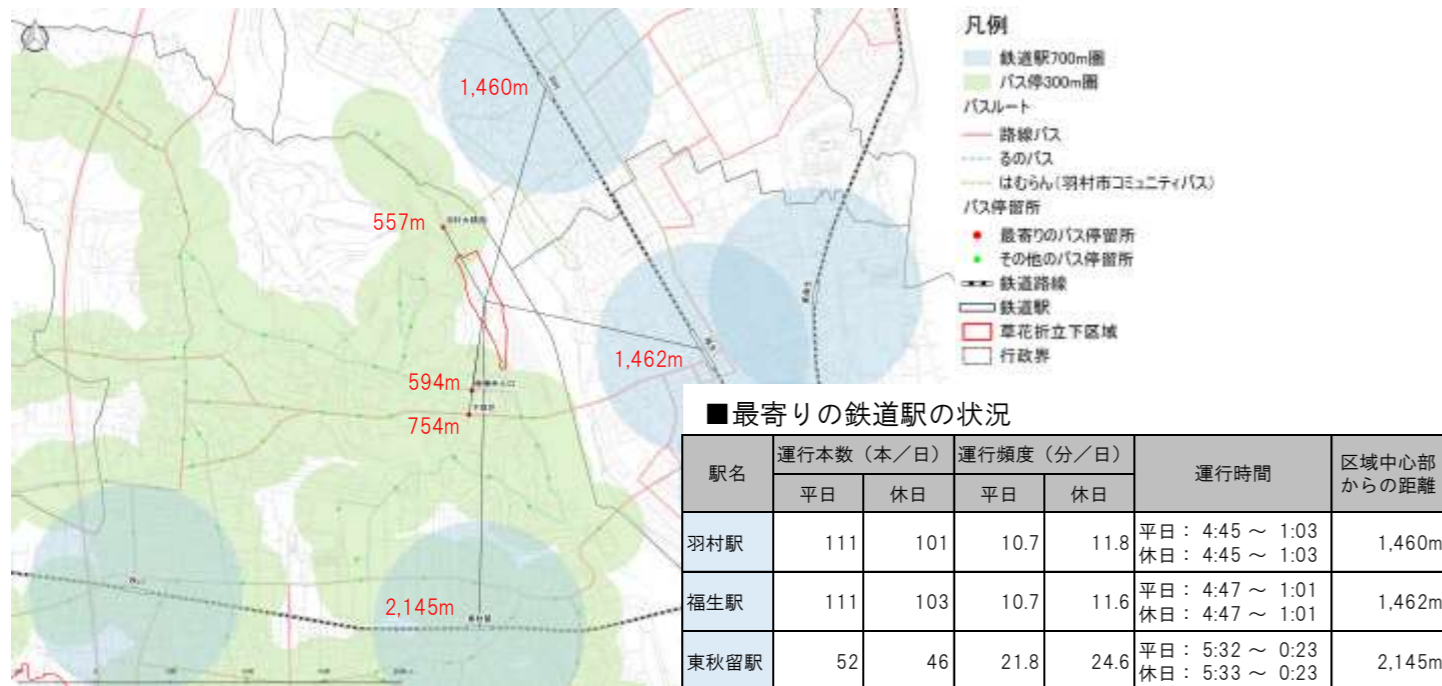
凡例
鉄道駅700m圏
バス停300m圏
バスルート
路線バス
るのバス
はむらん（羽村市コミュニティバス）
バス停留所
最寄りのバス停留所
その他のバス停留所
鉄道路線
鉄道駅
草花折立下区域
行政界

1,460m
557m
1,462m
594m
754m
2,145m

■最寄りの鉄道駅の状況

| 駅名 | 運行本数（本／日） 平日 | 運行本数（本／日） 休日 | 運行頻度（分／日） 平日 | 運行頻度（分／日） 休日 | 運行時間 | 区域中心部からの距離 |
|---|---|---|---|---|---|---|
| 羽村駅 | 111 | 101 | 10.7 | 11.8 | 平日： 4:45 ～ 1:03 休日： 4:45 ～ 1:03 | 1,460m |
| 福生駅 | 111 | 103 | 10.7 | 11.6 | 平日： 4:47 ～ 1:01 休日： 4:47 ～ 1:01 | 1,462m |
| 東秋留駅 | 52 | 46 | 21.8 | 24.6 | 平日： 5:32 ～ 0:23 休日： 5:33 ～ 0:23 | 2,145m |